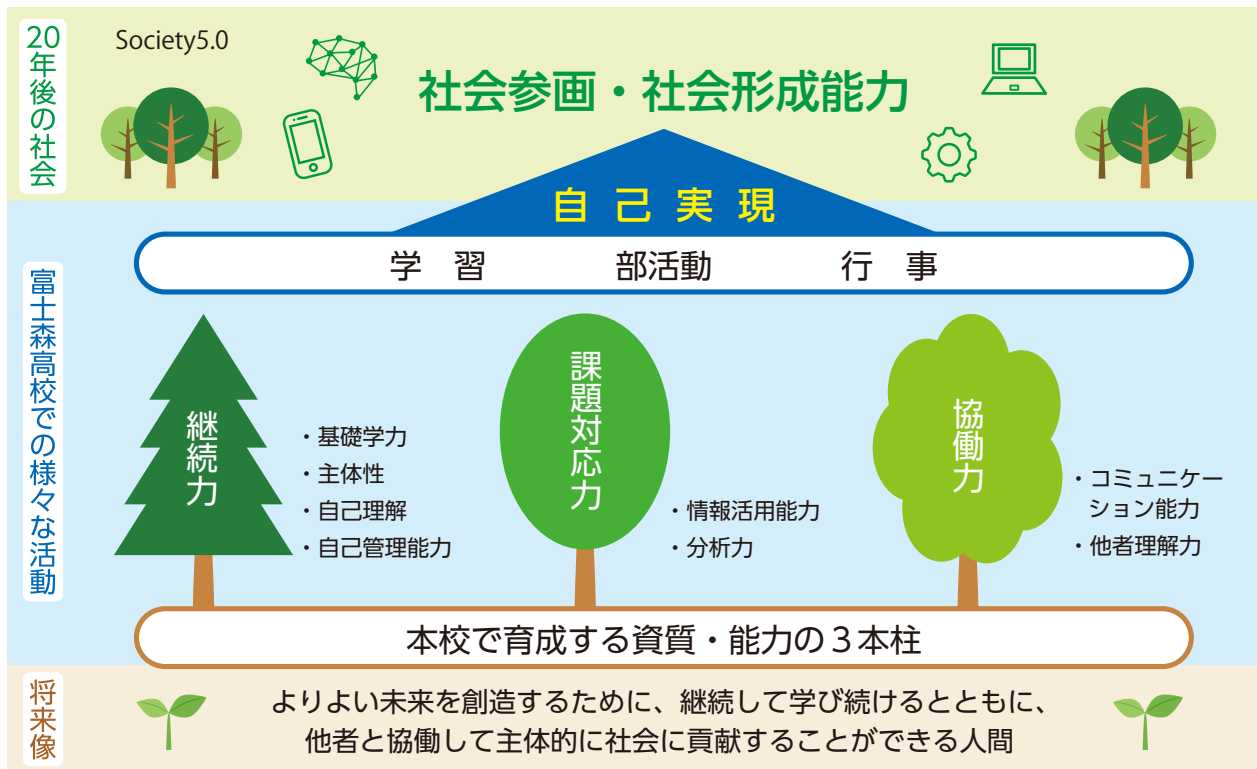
20年後の社会

Society5.0

社会参画・社会形成能力

自己実現

学習　部活動　行事

富士森高校での様々な活動

継続力

・基礎学力
・主体性
・自己理解
・自己管理能力

課題対応力

・情報活用能力
・分析力

協働力

・コミュニケーション能力
・他者理解力

本校で育成する資質・能力の３本柱

将来像

よりよい未来を創造するために、継続して学び続けるとともに、他者と協働して主体的に社会に貢献することができる人間